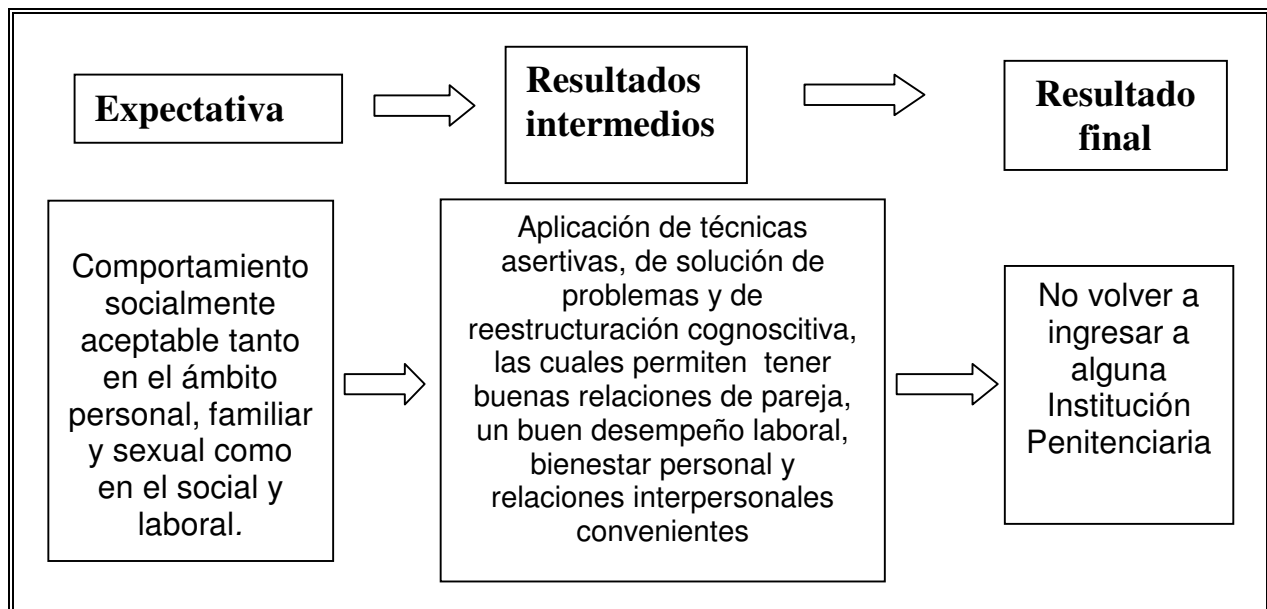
Expectativa

Resultados intermedios

Resultado final

Comportamiento socialmente aceptable tanto en el ámbito personal, familiar y sexual como en el social y laboral.

Aplicación de técnicas asertivas, de solución de problemas y de reestructuración cognoscitiva, las cuales permiten tener buenas relaciones de pareja, un buen desempeño laboral, bienestar personal y relaciones interpersonales convenientes

No volver a ingresar a alguna Institución Penitenciaria